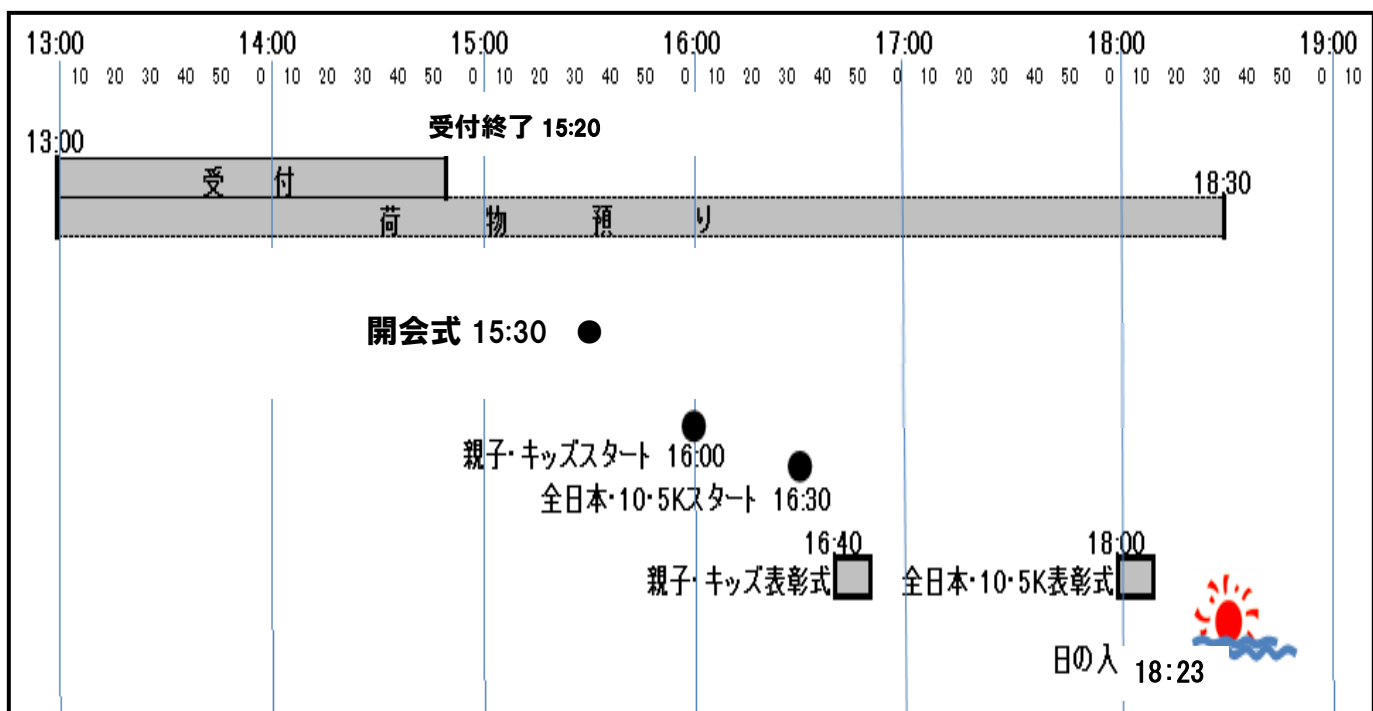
13:00 14:00 15:00 16:00 17:00 18:00 19:00

10 20 30 40 50 0 10 20 30 40 50 0 10 20 30 40 50 0 10 20 30 40 50 0 10 20 30 40 50 0 10 20 30 40 50 0 10

受付終了 15:20

13:00

受 付

18:30

荷 物 預 り

開会式 15:30

親子・キッズスタート 16:00

全日本・10・5Kスタート 16:30

16:40

親子・キッズ表彰式

18:00

全日本・10・5K表彰式

日の入 18:23